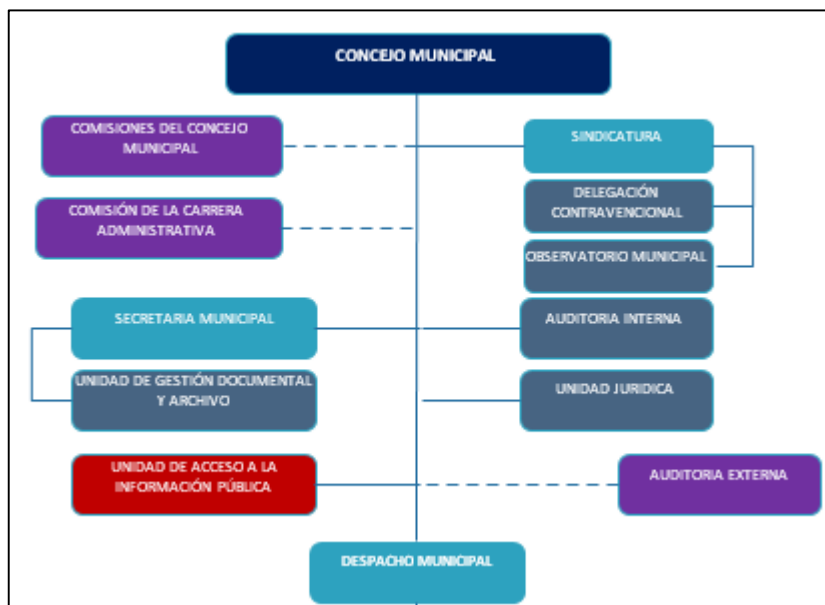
CONCEJO MUNICIPAL

COMISIONES DEL CONCEJO MUNICIPAL

SINDICATURA

DELEGACIÓN CONTRAVENCIONAL

COMISIÓN DE LA CARRERA ADMINISTRATIVA

OBSERVATORIO MUNICIPAL

SECRETARIA MUNICIPAL

AUDITORIA INTERNA

UNIDAD DE GESTIÓN DOCUMENTAL Y ARCHIVO

UNIDAD JURIDICA

UNIDAD DE ACCESO A LA INFORMACIÓN PÚBLICA

AUDITORIA EXTERNA

DESPACHO MUNICIPAL